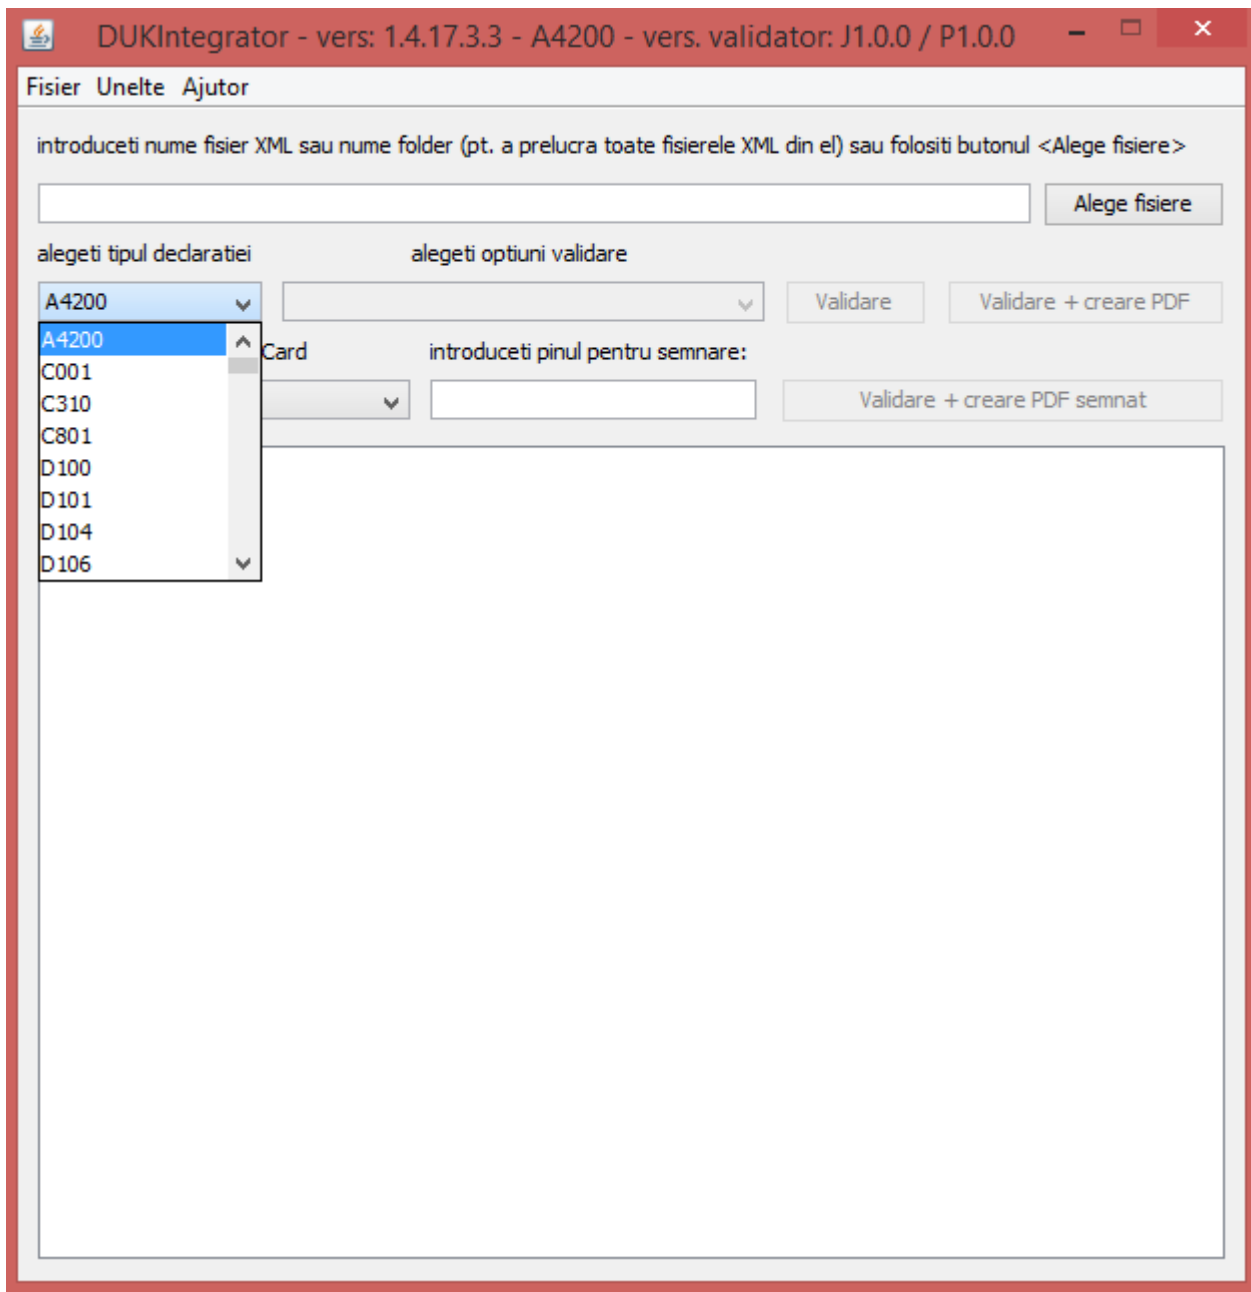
DUKIntegrator - vers: 1.4.17.3.3 - A4200 - vers. validator: J1.0.0 / P1.0.0

Fisier Unelte Ajutor

introduceti nume fisier XML sau nume folder (pt. a prelucra toate fisierele XML din el) sau folositi butonul <Alege fisiere>

Alege fisiere

alegeti tipul declaratiei

alegeti optiuni validare

A4200

Validare

Validare + creare PDF

A4200
C001
C310
C801
D100
D101
D104
D106

Card

introduceti pinul pentru semnare:

Validare + creare PDF semnat